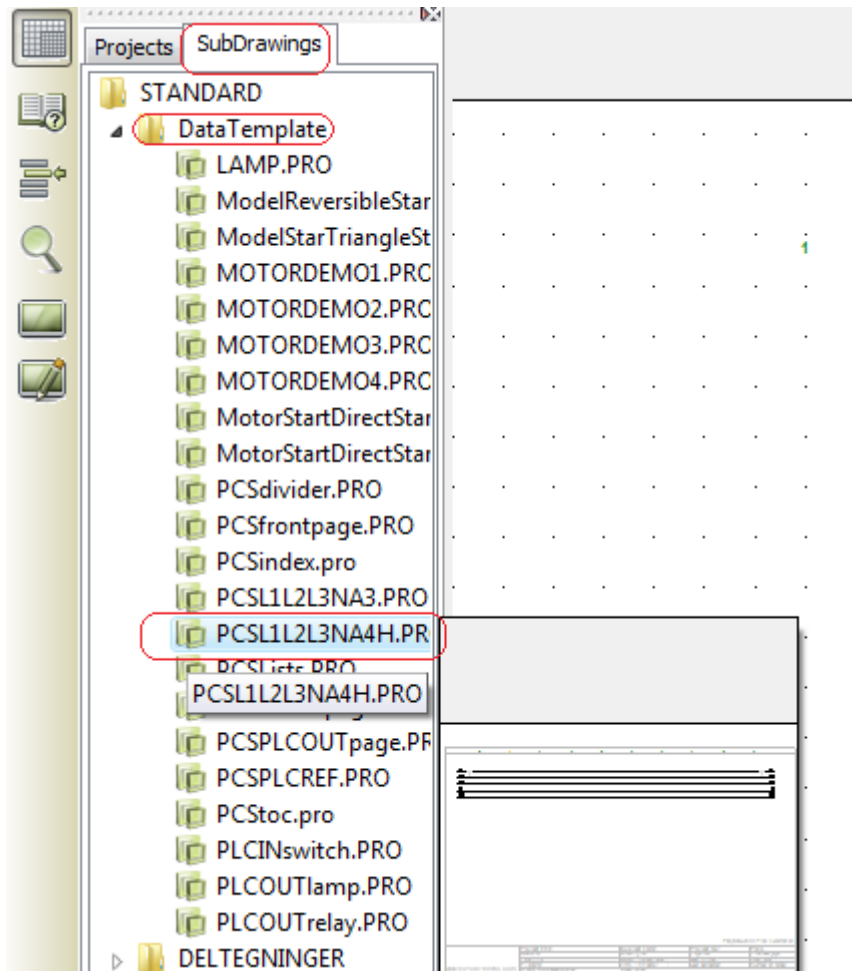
Projects
SubDrawings
STANDARD
DataTemplate
LAMP.PRO
ModelReversibleStar
ModelStarTriangleSt
MOTORDEMO1.PRC
MOTORDEMO2.PRC
MOTORDEMO3.PRC
MOTORDEMO4.PRC
MotorStartDirectStar
MotorStartDirectStar
PCSdivider.PRO
PCSfrontpage.PRO
PCSindex.pro
PCSL1L2L3NA3.PRO
PCSL1L2L3NA4H.PR
PCSLists.PRO
PCSL1L2L3NA4H.PRO
PCSPLCOUTpage.PR
PCSPLCREF.PRO
PCStoc.pro
PLCINswitch.PRO
PLCOUTlamp.PRO
PLCOUTrelay.PRO
DELTEGNINGER
1